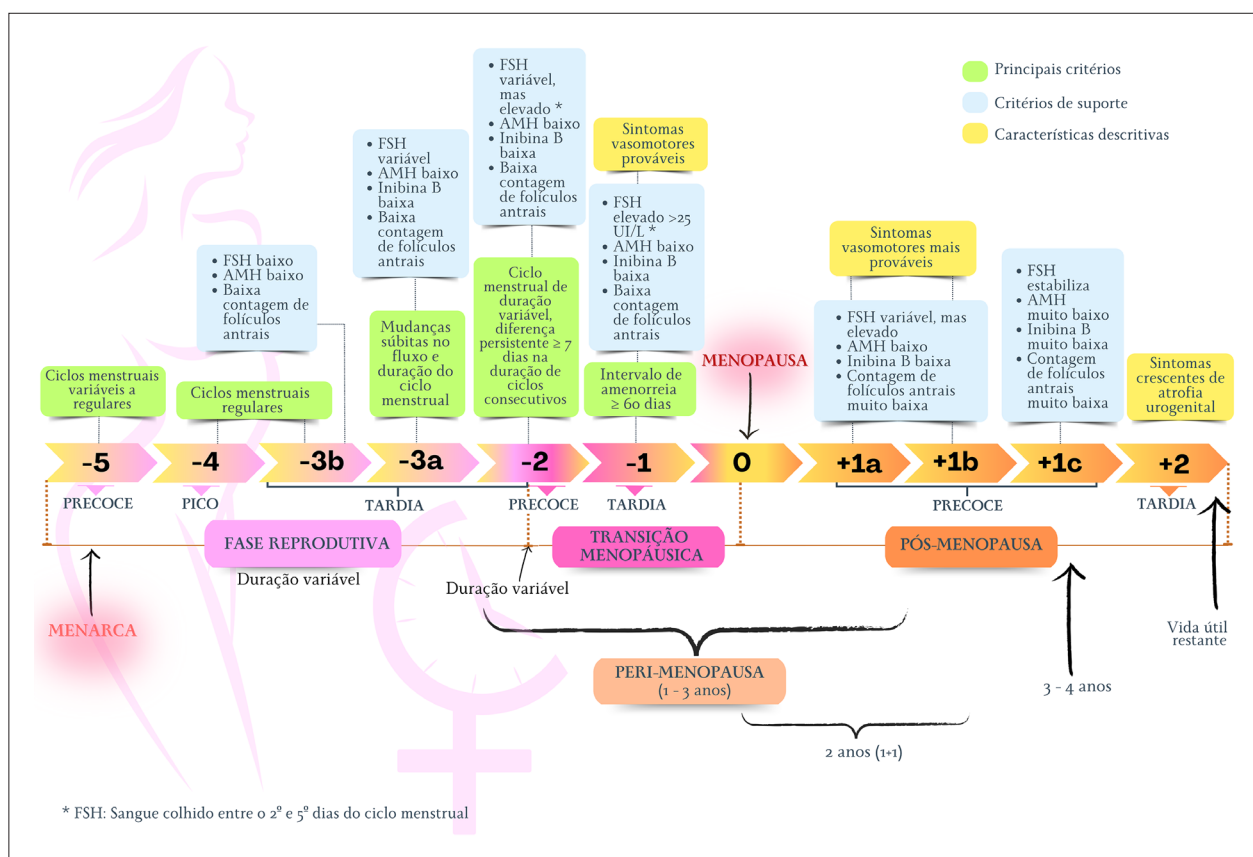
Principais critérios
Critérios de suporte
Características descritivas

• FSH variável, mas elevado *
• AMH baixo
• Inibina B baixa
• Baixa contagem de folículos antrais

• FSH variável
• AMH baixo
• Inibina B baixa
• Baixa contagem de folículos antrais

Sintomas vasomotores prováveis

• FSH elevado >25 UI/L *
• AMH baixo
• Inibina B baixa
• Baixa contagem de folículos antrais

• FSH baixo
• AMH baixo
• Baixa contagem de folículos antrais

Mudanças súbitas no fluxo e duração do ciclo menstrual

Ciclo menstrual de duração variável, diferença persistente ≥ 7 dias na duração de ciclos consecutivos

Sintomas vasomotores mais prováveis

• FSH variável, mas elevado
• AMH baixo
• Inibina B baixa
• Contagem de folículos antrais muito baixa

• FSH estabiliza
• AMH muito baixo
• Inibina B muito baixa
• Contagem de folículos antrais muito baixa

MENOPAUSA

Ciclos menstruais variáveis a regulares

Ciclos menstruais regulares

Intervalo de amenorreia ≥ 60 dias

Sintomas crescentes de atrofia urogenital

-5 -4 -3b -3a -2 -1 0 +1a +1b +1c +2

PRECOCE PICO TARDIA PRECOCE TARDIA PRECOCE TARDIA

FASE REPRODUTIVA
Duração variável

TRANSIÇÃO MENOPÁUSICA

PÓS-MENOPAUSA

MENARCA

Duração variável

PERI-MENOPAUSA
(1 - 3 anos)

2 anos (1+1)

3 - 4 anos

Vida útil restante

* FSH: Sangue colhido entre o 2º e 5º dias do ciclo menstrual